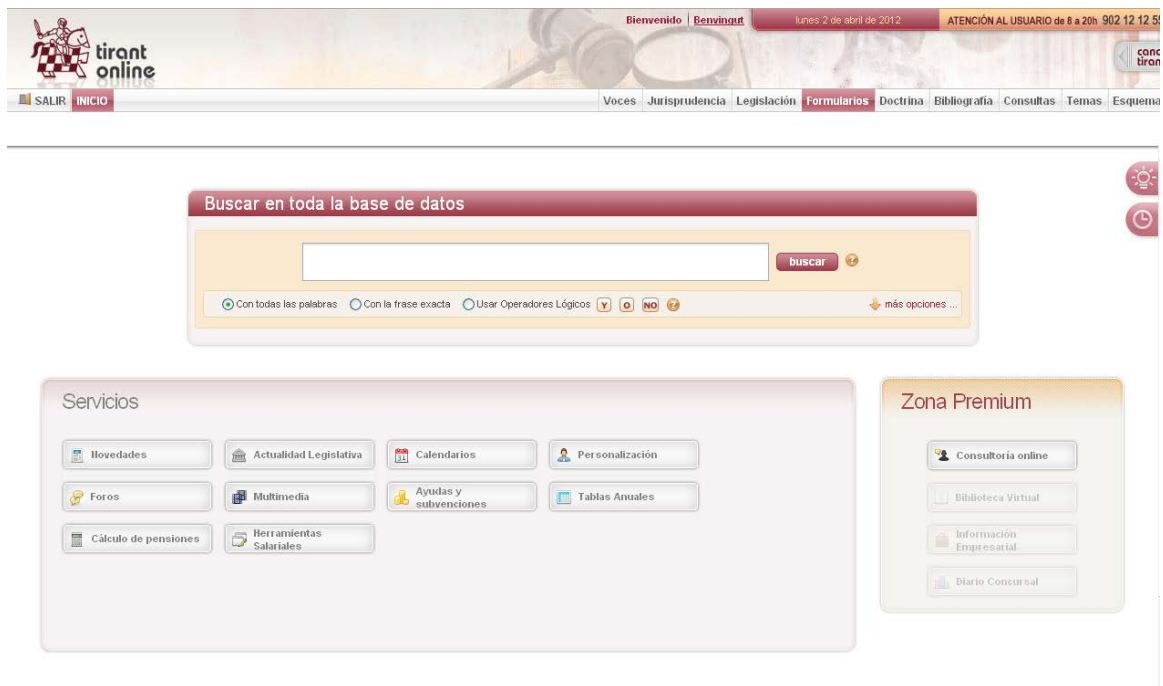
tirant online

Bienvenido | Benvingut

lunes 2 de abril de 2012

ATENCIÓN AL USUARIO de 8 a 20h 902 12 12 5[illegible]

cono tiran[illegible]

SALIR INICIO

Voces Jurisprudencia Legislación Formularios Doctrina Bibliografía Consultas Temas Esquema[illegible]

Buscar en toda la base de datos

buscar

Con todas las palabras Con la frase exacta Usar Operadores Lógicos Y O NO

más opciones ...

Servicios

Novedades

Actualidad Legislativa

Calendarios

Personalización

Foros

Multimedia

Ayudas y subvenciones

Tablas Anuales

Cálculo de pensiones

Herramientas Salariales

Zona Premium

Consultoría online

Biblioteca Virtual

Información Empresarial

Diario Concursal